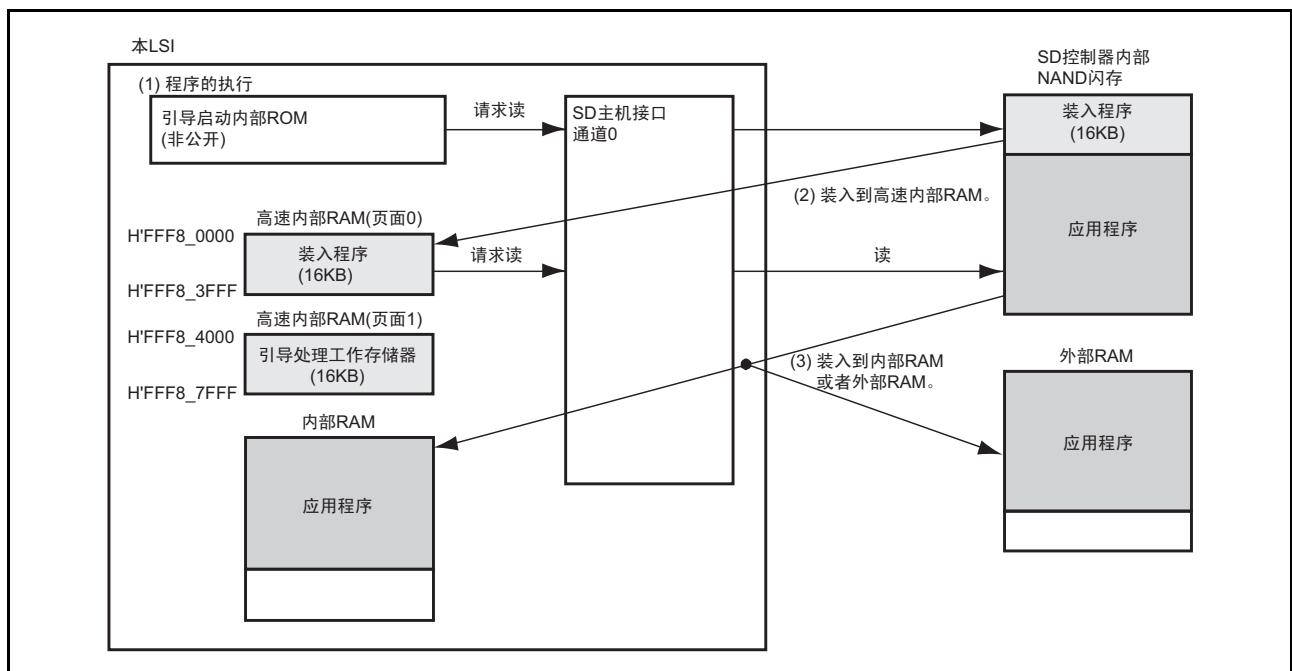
本LSI

(1) 程序的执行

引导启动内部ROM
(非公开)

请求读

SD主机接口
通道0

SD控制器内部
NAND闪存

装入程序
(16KB)

(2) 装入到高速内部RAM。

应用程序

高速内部RAM(页面0)

H'FFF8_0000

装入程序
(16KB)

H'FFF8_3FFF

请求读

读

高速内部RAM(页面1)

H'FFF8_4000

引导处理工作存储器
(16KB)

H'FFF8_7FFF

(3) 装入到内部RAM
或者外部RAM。

外部RAM

内部RAM

应用程序

应用程序